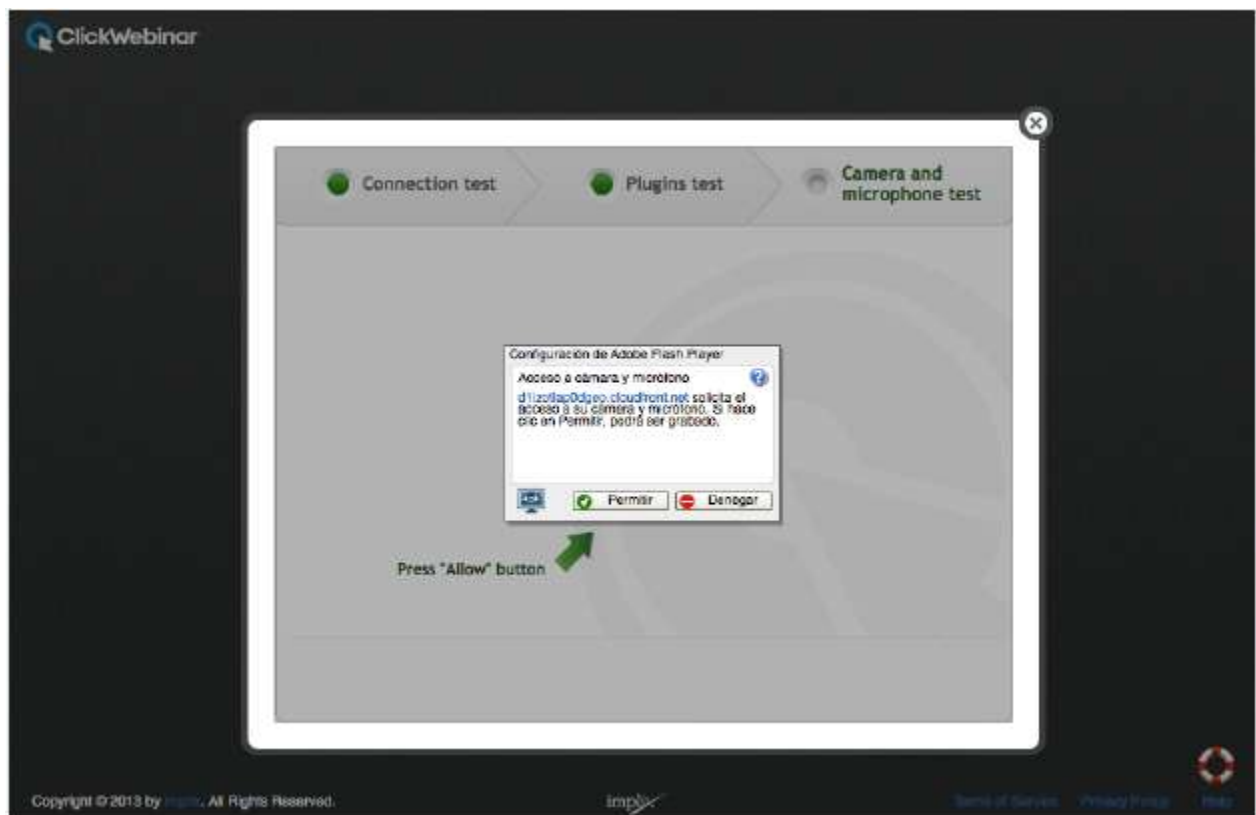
ClickWebinar

Connection test

Plugins test

Camera and microphone test

Configuración de Adobe Flash Player

Acceso a cámara y micrófono

d1izo8ap0dgeo.cloudfront.net solicita el acceso a su cámara y micrófono. Si hace clic en Permitir, podrá ser grabado.

Permitir

Denegar

Press "Allow" button

Copyright © 2013 by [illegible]. All Rights Reserved.

implix

Terms of Service

Privacy Policy

Help